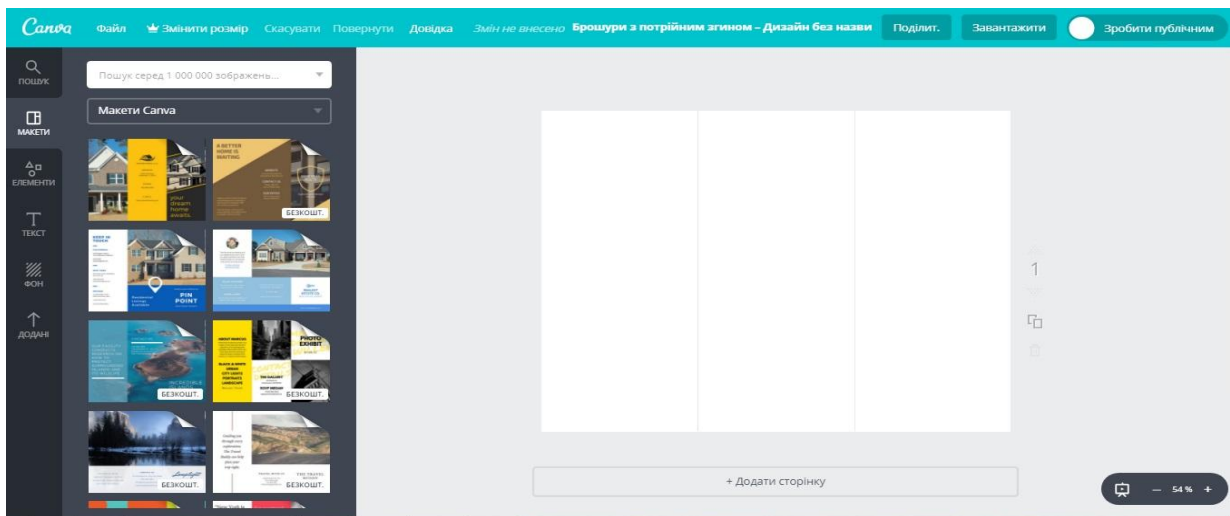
Canva Файл Змінити розмір Скасувати Повернути Довідка Змін не внесено Брошури з потрійним згином – Дизайн без назви Поділит. Завантажити Зробити публічним

ПОШУК
МАКЕТИ
ЕЛЕМЕНТИ
ТЕКСТ
ФОН
ДОДАНІ

Пошук серед 1 000 000 зображень...
Макети Canva

A BETTER HOME IS WAITING.
your dream home awaits.
БЕЗКОШТ.
PIN POINT
PHOTO EXHIBIT
БЕЗКОШТ.
БЕЗКОШТ.
БЕЗКОШТ.
БЕЗКОШТ.

1

+ Додати сторінку

– 54 % +